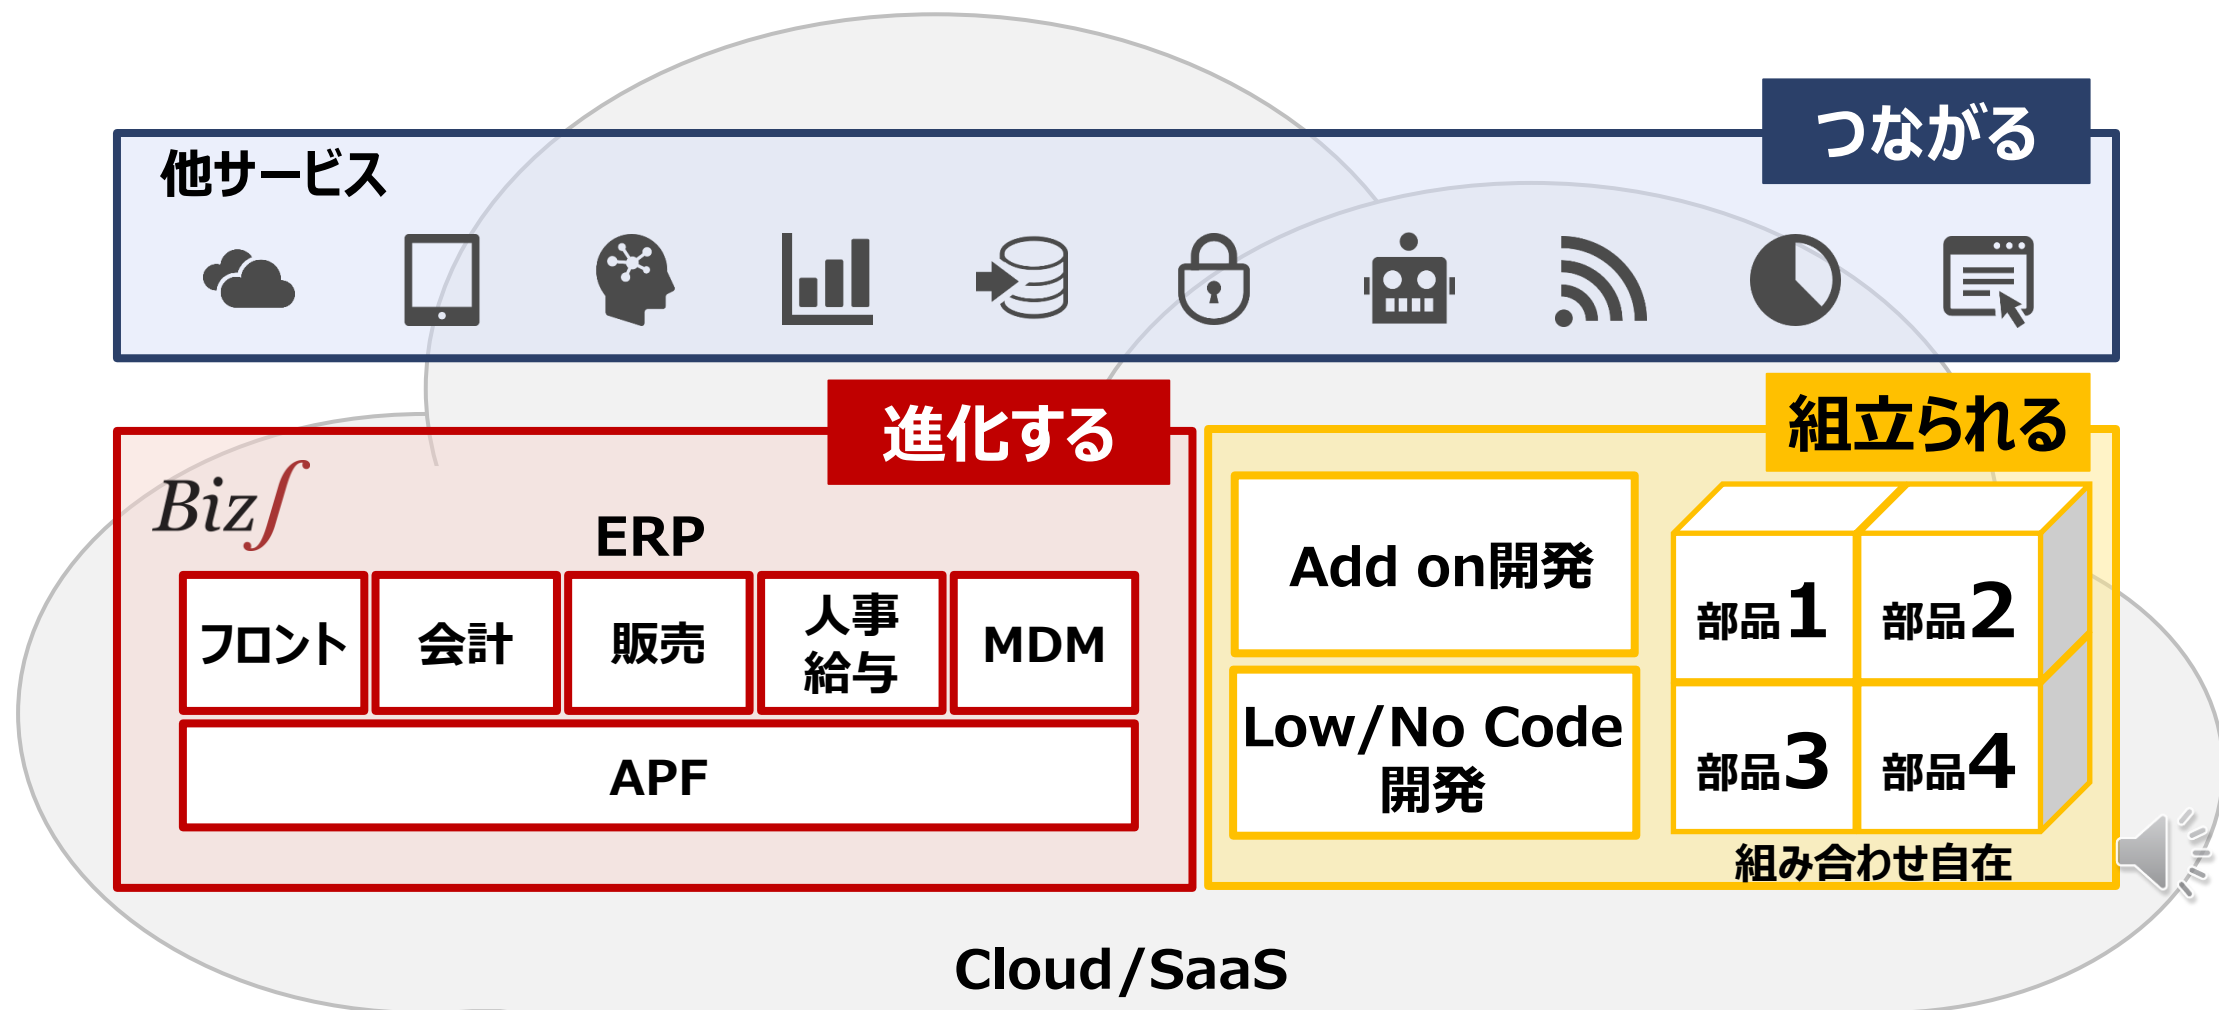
他サービス

つながる

進化する

Biz∫

ERP

| フロント | 会計 | 販売 | 人事 給与 | MDM |
|---|---|---|---|---|

APF

組立られる

Add on開発

Low/No Code 開発

部品1 部品2

部品3 部品4

組み合わせ自在

Cloud/SaaS